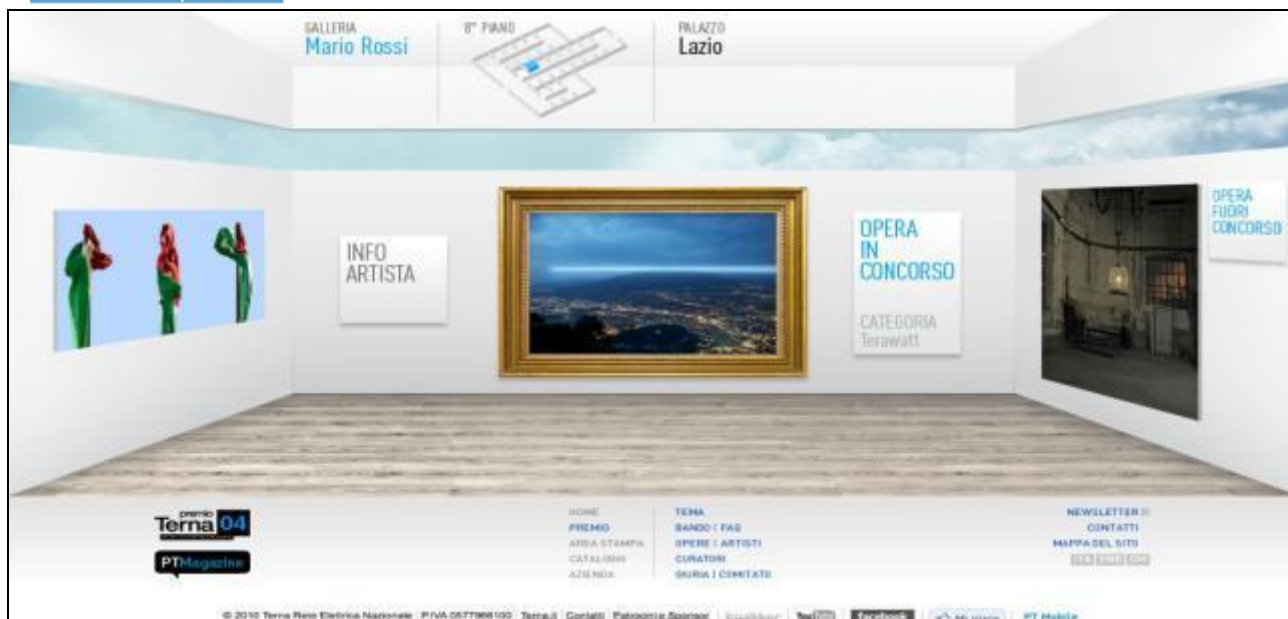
GALLERIA
Mario Rossi

8° PIANO

PALAZZO
Lazio

INFO
ARTISTA

OPERA
IN
CONCORSO

CATEGORIA
Terawatt

OPERA
FUORI
CONCORSO

premio
Terna 04

PTMagazine

HOME
PREMIO
AREA STAMPA
CATALOGHI
AZIENDA

TEMA
BANDO | FAQ
OPERE | ARTISTI
CURATORI
GIURIA | COMITATO

NEWSLETTER
CONTATTI
MAPPA DEL SITO
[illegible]

© 2010 Terna Rete Elettrica Nazionale P.IVA 05779661007 Terna.it Contatti Patrocini e Sponsor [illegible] YouTube facebook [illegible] PT Mobile